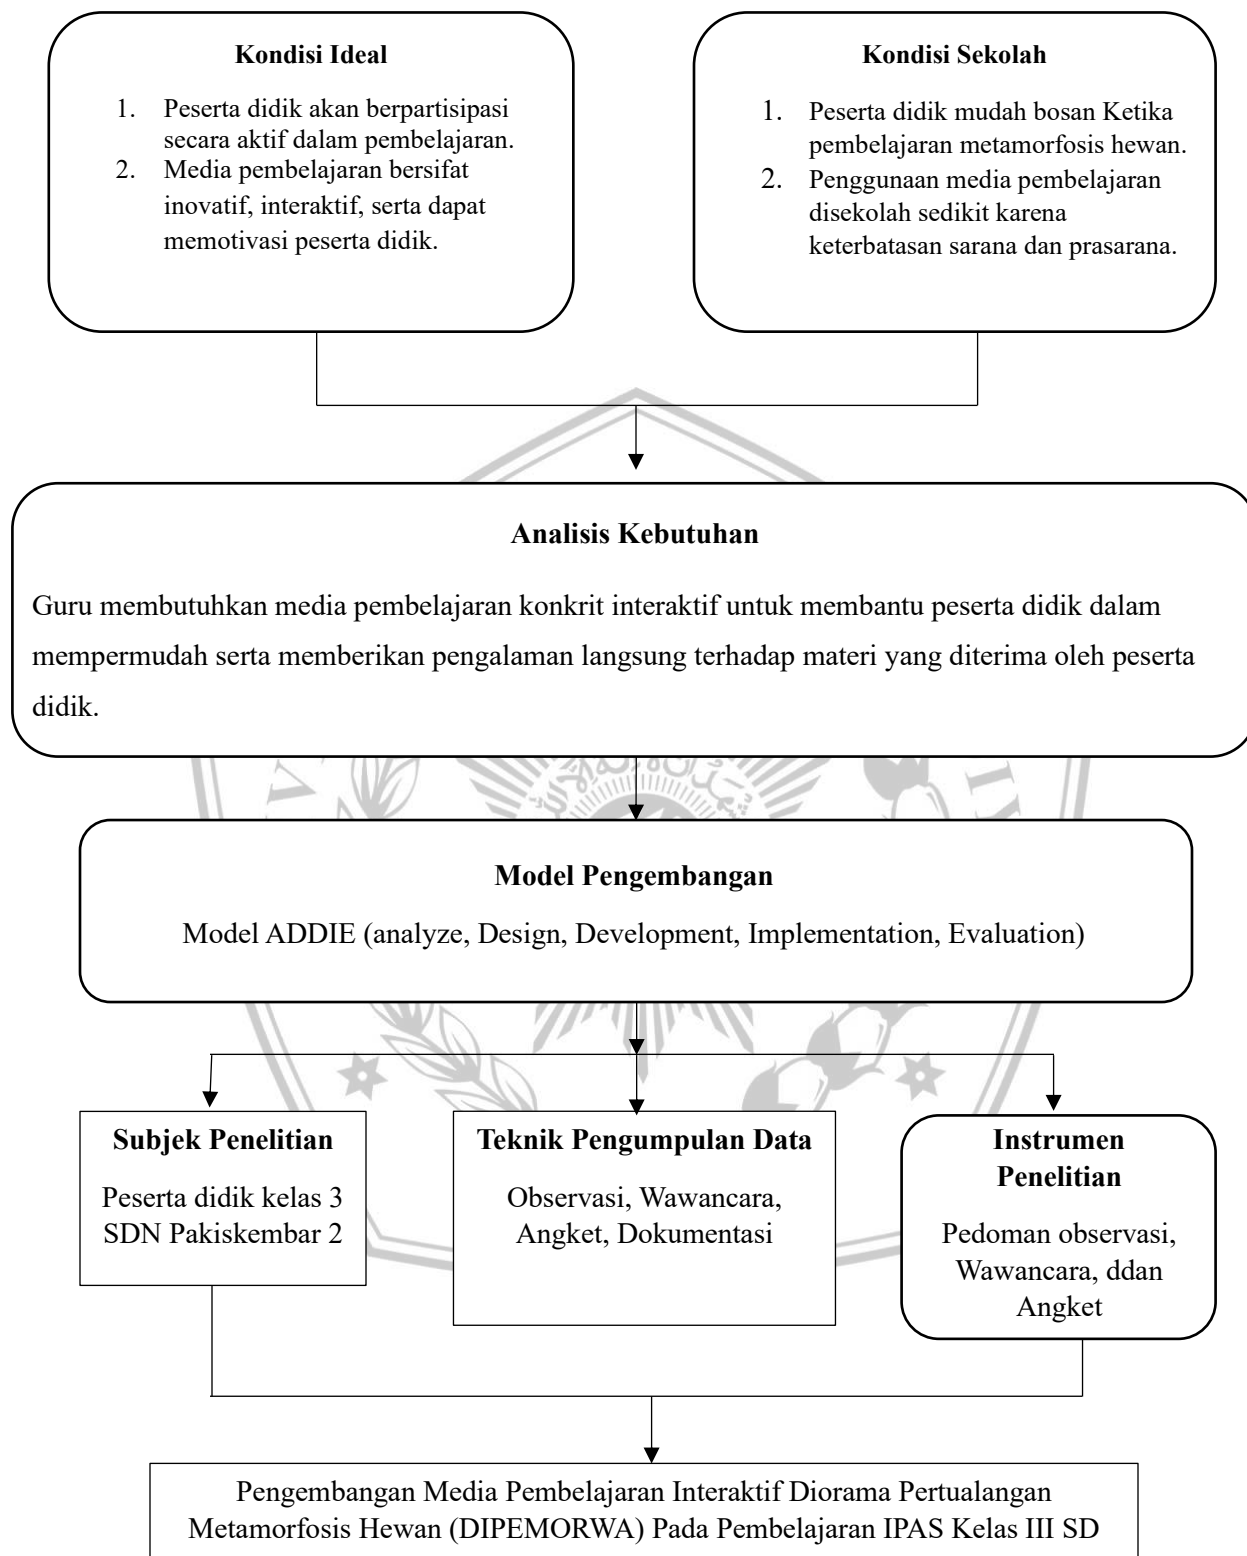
**Kondisi Ideal**

1. Peserta didik akan berpartisipasi secara aktif dalam pembelajaran.
2. Media pembelajaran bersifat inovatif, interaktif, serta dapat memotivasi peserta didik.

**Kondisi Sekolah**

1. Peserta didik mudah bosan Ketika pembelajaran metamorfosis hewan.
2. Penggunaan media pembelajaran disekolah sedikit karena keterbatasan sarana dan prasarana.

**Analisis Kebutuhan**

Guru membutuhkan media pembelajaran konkrit interaktif untuk membantu peserta didik dalam mempermudah serta memberikan pengalaman langsung terhadap materi yang diterima oleh peserta didik.

**Model Pengembangan**

Model ADDIE (analyze, Design, Development, Implementation, Evaluation)

**Subjek Penelitian**

Peserta didik kelas 3 SDN Pakiskembar 2

**Teknik Pengumpulan Data**

Observasi, Wawancara, Angket, Dokumentasi

**Instrumen Penelitian**

Pedoman observasi, Wawancara, ddan Angket

Pengembangan Media Pembelajaran Interaktif Diorama Pertualangan Metamorfosis Hewan (DIPEMORWA) Pada Pembelajaran IPAS Kelas III SD